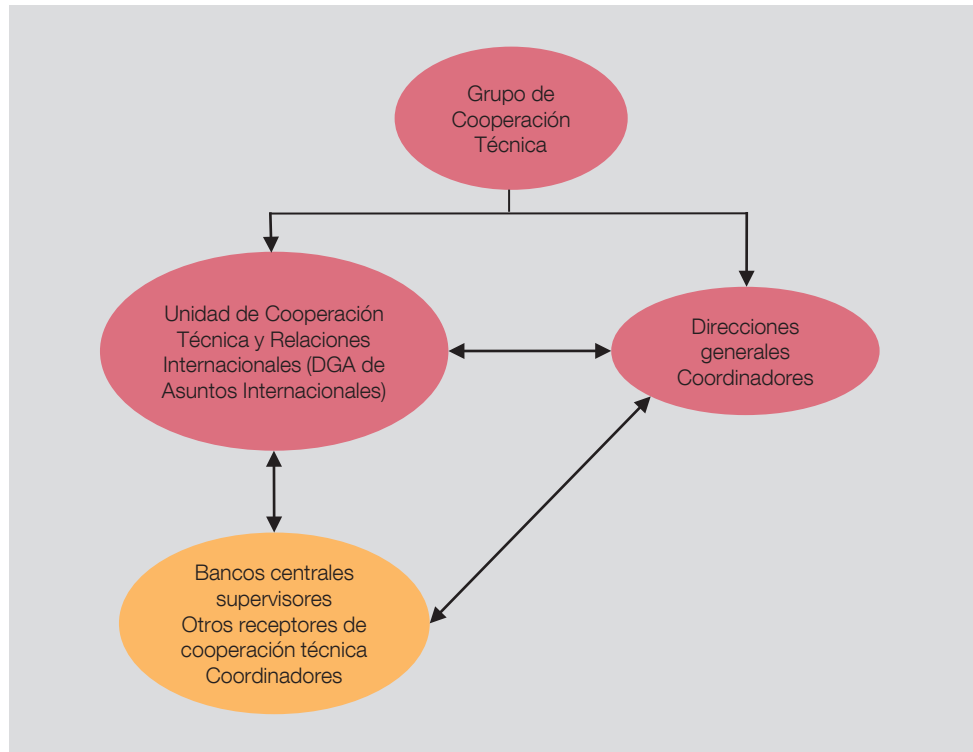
Grupo de Cooperación Técnica

Unidad de Cooperación Técnica y Relaciones Internacionales (DGA de Asuntos Internacionales)

Direcciones generales Coordinadores

Bancos centrales supervisores
Otros receptores de cooperación técnica
Coordinadores